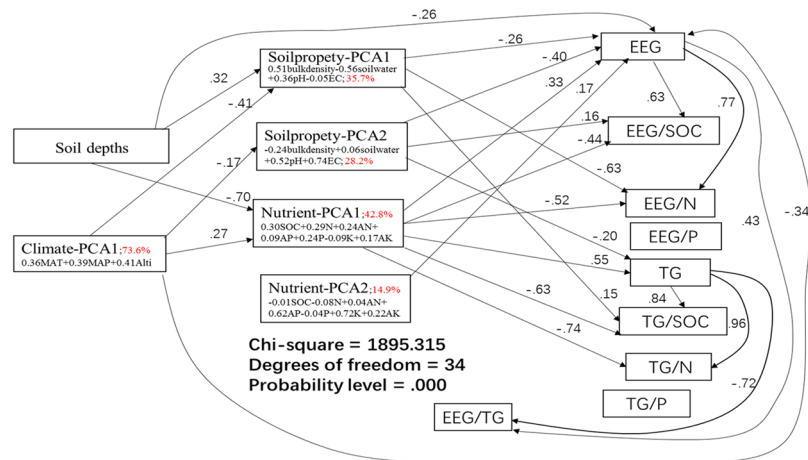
-.26

Soilpropety-PCA1
0.51bulkdensity-0.56soilwater +0.36pH-0.05EC; 35.7%

Soilpropety-PCA2
-0.24bulkdensity+0.06soilwater +0.52pH+0.74EC; 28.2%

Soil depths

Climate-PCA1; 73.6%
0.36MAT+0.39MAP+0.41Alti

Nutrient-PCA1; 42.8%
0.30SOC+0.29N+0.24AN+ 0.09AP+0.24P-0.09K+0.17AK

Nutrient-PCA2; 14.9%
-0.01SOC-0.08N+0.04AN+ 0.62AP-0.04P+0.72K+0.22AK

.32
-.41
-.17
-.70
.27
-.26
-.40
.33
.17
.16
-.44
.63
.77
-.63
-.52
-.20
.55
-.63
.15
.84
-.74
.96
-.72
.43
-.34

EEG
EEG/SOC
EEG/N
EEG/P
TG
TG/SOC
TG/N
TG/P
EEG/TG

Chi-square = 1895.315
Degrees of freedom = 34
Probability level = .000